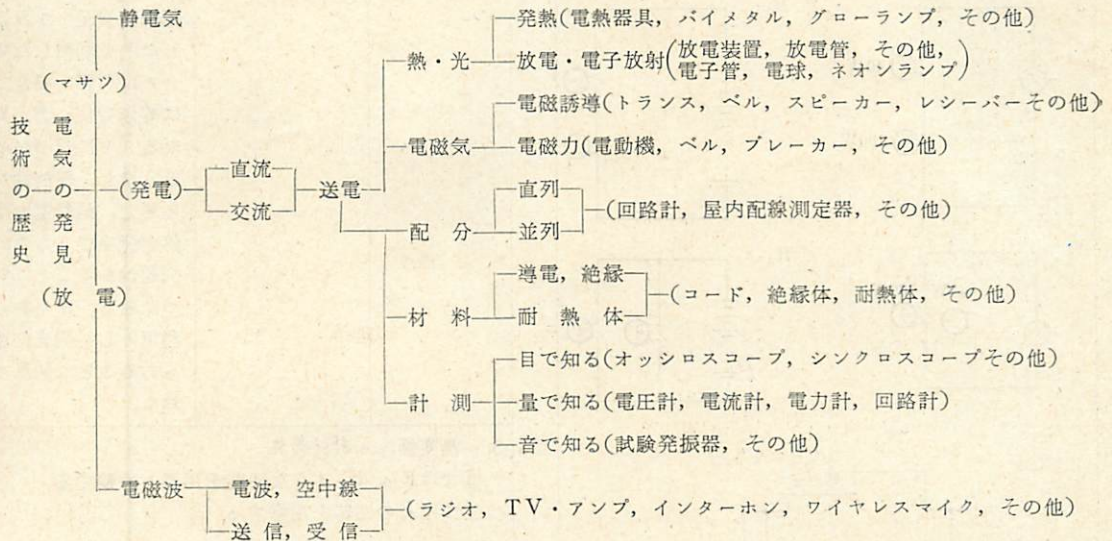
技術の歴史

電気の発見

静電気
（マサツ）
（発電）
直流
交流
送電
（放電）

熱・光
発熱（電熱器具，バイメタル，グローランプ，その他）
放電・電子放射（放電装置，放電管，その他，電子管，電球，ネオンランプ）

電磁気
電磁誘導（トランス，ベル，スピーカー，レシーバーその他）
電磁力（電動機，ベル，ブレーカー，その他）

配分
直列
並列
（回路計，屋内配線測定器，その他）

材料
導電，絶縁
耐熱体
（コード，絶縁体，耐熱体，その他）

計測
目で知る（オッシロスコープ，シンクロスコープその他）
量で知る（電圧計，電流計，電力計，回路計）
音で知る（試験発振器，その他）

電磁波
電波，空中線
送信，受信
（ラジオ，TV・アンプ，インターホン，ワイヤレスマイク，その他）